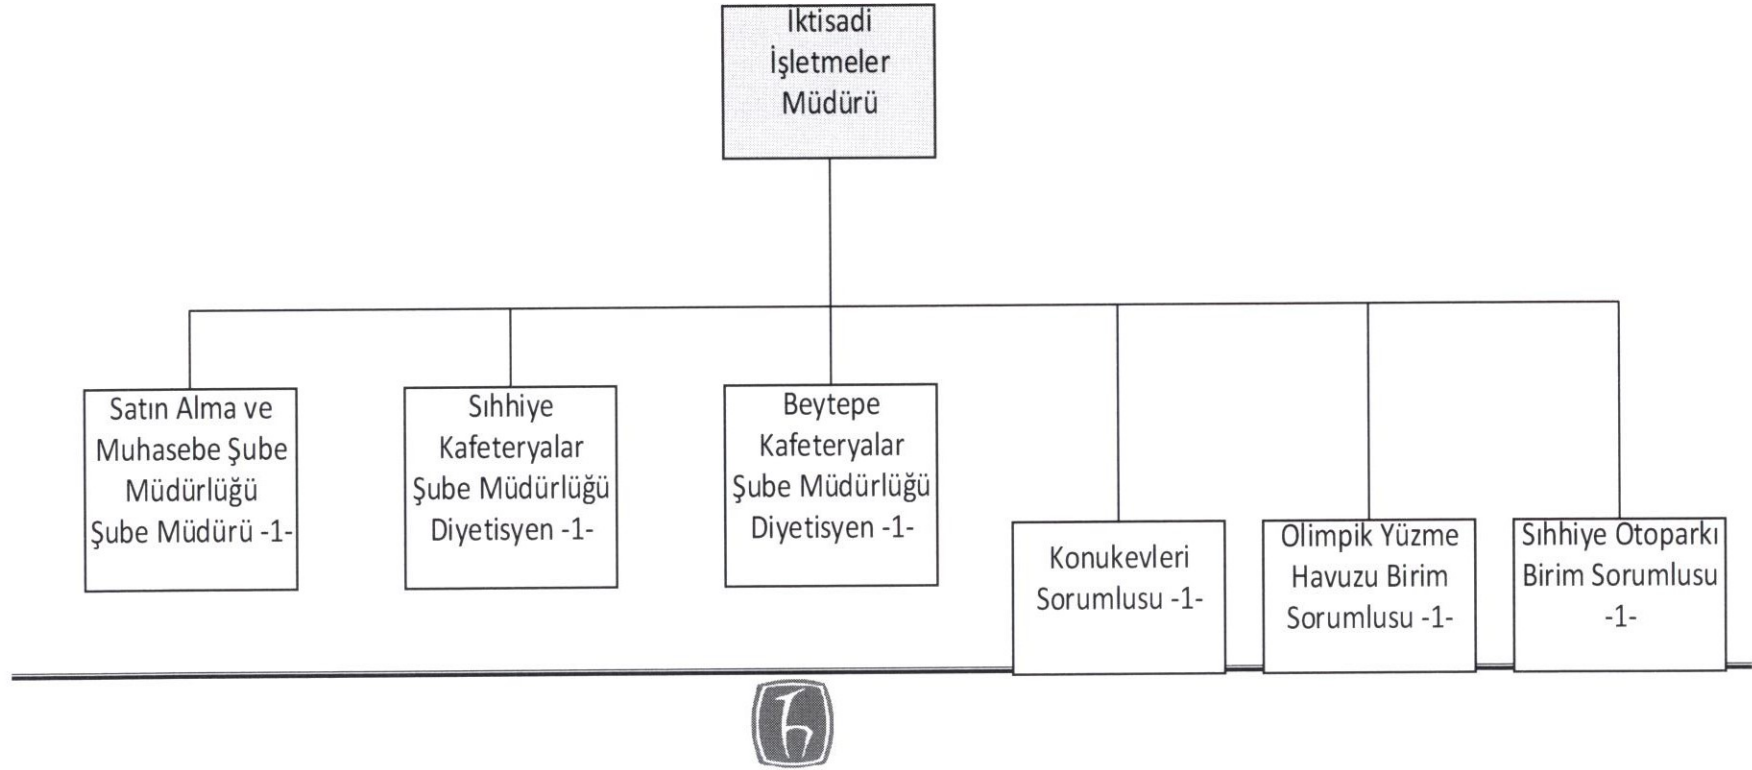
Iktisadi İşletmeler Müdürü

Satın Alma ve Muhasebe Şube Müdürlüğü Şube Müdürü -1-

Sıhhiye Kafeteryalar Şube Müdürlüğü Diyetisyen -1-

Beytepe Kafeteryalar Şube Müdürlüğü Diyetisyen -1-

Konukevleri Sorumlusu -1-

Olimpik Yüzme Havuzu Birim Sorumlusu -1-

Sıhhiye Otoparkı Birim Sorumlusu -1-